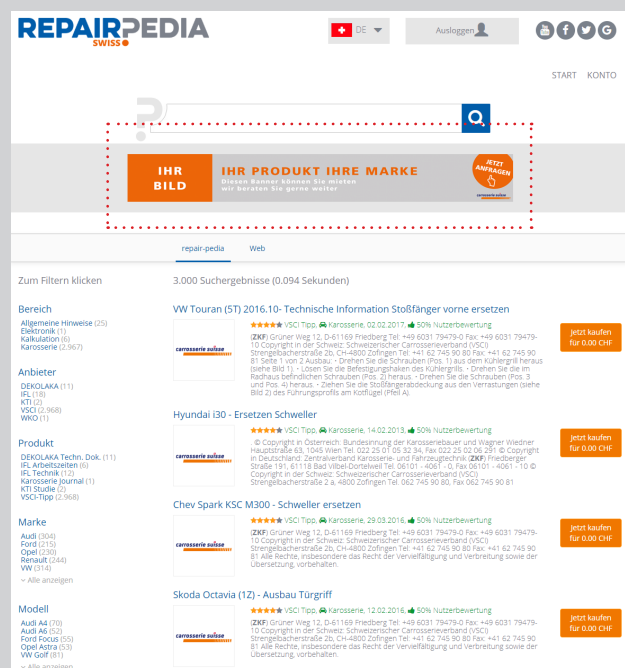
REPAIRPEDIA SWISS

DE

Ausloggen

START KONTO

IHR BILD

IHR PRODUKT IHRE MARKE

Diesen Banner können Sie mieten
wir beraten Sie gerne weiter

JETZT ANFRAGEN

repair-pedia Web

Zum Filtern klicken

Bereich
Allgemeine Hinweise (25)
Elektronik (1)
Kalkulation (6)
Karosserie (2.967)

Anbieter
DEKOLAKA (11)
IFL (18)
KTI (2)
VSCI (2.968)
WKO (1)

Produkt
DEKOLAKA Techn. Dok. (11)
IFL Arbeitszeiten (6)
IFL Technik (12)
Karosserie Journal (1)
KTI Studie (2)
VSCI-Tipp (2.968)

Marke
Audi (304)
Ford (215)
Opel (230)
Renault (244)
VW (314)
Alle anzeigen

Modell
Audi A4 (70)
Audi A6 (52)
Ford Focus (55)
Opel Astra (53)
VW Golf (81)
Alle anzeigen

3.000 Suchergebnisse (0.094 Sekunden)

VW Touran (5T) 2016.10- Technische Information Stoßfänger vorne ersetzen
VSCI Tipp, Karosserie, 02.02.2017, 50% Nutzerbewertung
carrosserie suisse
(ZKF) Grüner Weg 12, D-61169 Friedberg Tel: +49 6031 79479-0 Fax: +49 6031 79479-10 Copyright in der Schweiz: Schweizerischer Carrosserieverband (VSCI) Strengelbacherstraße 2b, CH-4800 Zofingen Tel: +41 62 745 90 80 Fax: +41 62 745 90 81 Seite 1 von 2 Ausbau: • Drehen Sie die Schrauben (Pos. 1) aus dem Kühlergrill heraus (siehe Bild 1). • Lösen Sie die Befestigungshaken des Kühlergrills. • Drehen Sie die im Radhaus befindlichen Schrauben (Pos. 2) heraus. • Drehen Sie die Schrauben (Pos. 3 und Pos. 4) heraus. • Ziehen Sie die Stoßfängerabdeckung aus den Verrastungen (siehe Bild 2) des Führungsprofils am Kotflügel (Pfeil A).
Jetzt kaufen für 0.00 CHF

Hyundai i30 - Ersetzen Schweller
VSCI Tipp, Karosserie, 14.02.2013, 50% Nutzerbewertung
carrosserie suisse
© Copyright in Österreich: Bundesinnung der Karosseriebauer und Wagner Wiedner Hauptstraße 63, 1045 Wien Tel. 05 90 900 - 3250 Fax: 0222 25 02 06 291 © Copyright in Deutschland: Zentralverband Karosserie- und Fahrzeugtechnik (ZKF) Friedberger Straße 191, 61118 Bad Vilbel-Dortelweil Tel. 06101 - 4061 - 0, Fax 06101 - 4061 - 10 © Copyright in der Schweiz: Schweizerischer Carrosserieverband (VSCI) Strengelbacherstraße 2 a, 4800 Zofingen Tel. 062 745 90 80, Fax 062 745 90 81
Jetzt kaufen für 0.00 CHF

Chev Spark KSC M300 - Schweller ersetzen
VSCI Tipp, Karosserie, 29.03.2016, 50% Nutzerbewertung
carrosserie suisse
(ZKF) Grüner Weg 12, D-61169 Friedberg Tel: +49 6031 79479-0 Fax: +49 6031 79479-10 Copyright in der Schweiz: Schweizerischer Carrosserieverband (VSCI) Strengelbacherstraße 2b, CH-4800 Zofingen Tel: +41 62 745 90 80 Fax: +41 62 745 90 81 Alle Rechte, insbesondere das Recht der Vervielfältigung und Verbreitung sowie der Übersetzung, vorbehalten.
Jetzt kaufen für 0.00 CHF

Skoda Octavia (1Z) - Ausbau Türgriff
VSCI Tipp, Karosserie, 12.02.2016, 50% Nutzerbewertung
carrosserie suisse
(ZKF) Grüner Weg 12, D-61169 Friedberg Tel: +49 6031 79479-0 Fax: +49 6031 79479-10 Copyright in der Schweiz: Schweizerischer Carrosserieverband (VSCI) Strengelbacherstraße 2b, CH-4800 Zofingen Tel: +41 62 745 90 80 Fax: +41 62 745 90 81 Alle Rechte, insbesondere das Recht der Vervielfältigung und Verbreitung sowie der Übersetzung, vorbehalten.
Jetzt kaufen für 0.00 CHF